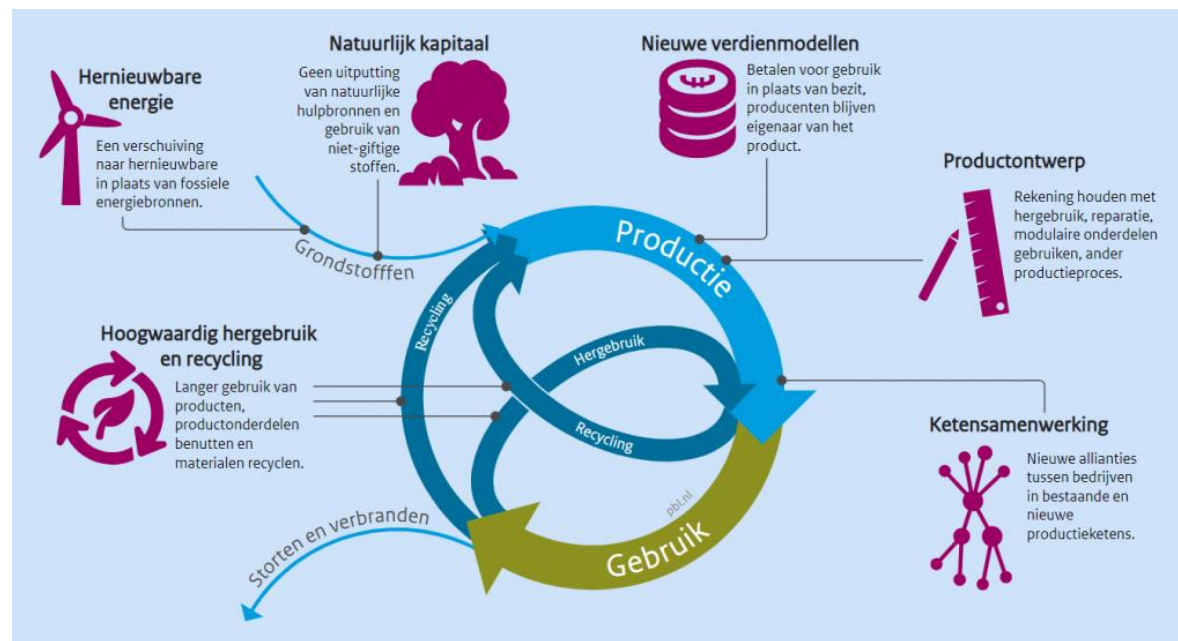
Hernieuwbare energie

Een verschuiving naar hernieuwbare in plaats van fossiele energiebronnen.

Natuurlijk kapitaal

Geen uitputting van natuurlijke hulpbronnen en gebruik van niet-giftige stoffen.

Nieuwe verdienmodellen

Betalen voor gebruik in plaats van bezit, producenten blijven eigenaar van het product.

Productontwerp

Rekening houden met hergebruik, reparatie, modulaire onderdelen gebruiken, ander productieproces.

Grondstofffen

Productie

Recycling

Hergebruik

Recycling

Hoogwaardig hergebruik en recycling

Langer gebruik van producten, productonderdelen benutten en materialen recyclen.

Ketensamenwerking

Nieuwe allianties tussen bedrijven in bestaande en nieuwe productieketens.

pbl.nl

Gebruik

Storten en verbranden